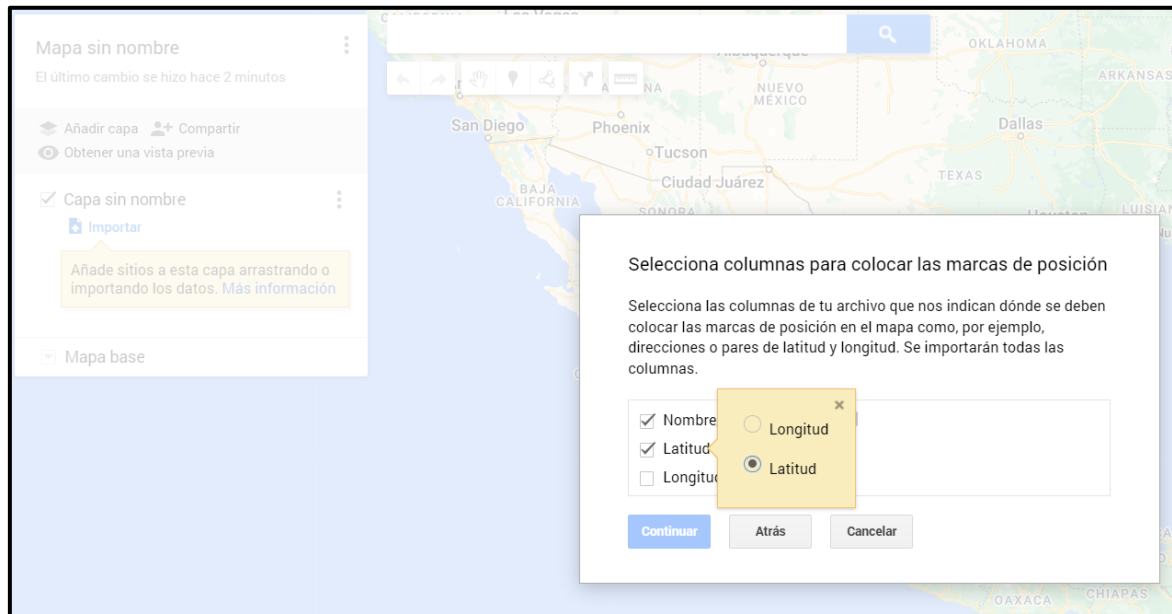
Mapa sin nombre
El último cambio se hizo hace 2 minutos

Añadir capa Compartir
Obtener una vista previa

Capa sin nombre
Importar

Añade sitios a esta capa arrastrando o importando los datos. Más información

Mapa base

Las Vegas
Albuquerque
OKLAHOMA
ARKANSAS
NUEVO MÉXICO
San Diego
Phoenix
Dallas
Tucson
TEXAS
Ciudad Juárez
BAJA CALIFORNIA
SONORA
Houston
LUISIAN
CHIAPAS
OAXACA

Selecciona columnas para colocar las marcas de posición

Selecciona las columnas de tu archivo que nos indican dónde se deben colocar las marcas de posición en el mapa como, por ejemplo, direcciones o pares de latitud y longitud. Se importarán todas las columnas.

Nombre
Latitud
Longitud

Longitud
Latitud

Continuar Atrás Cancelar